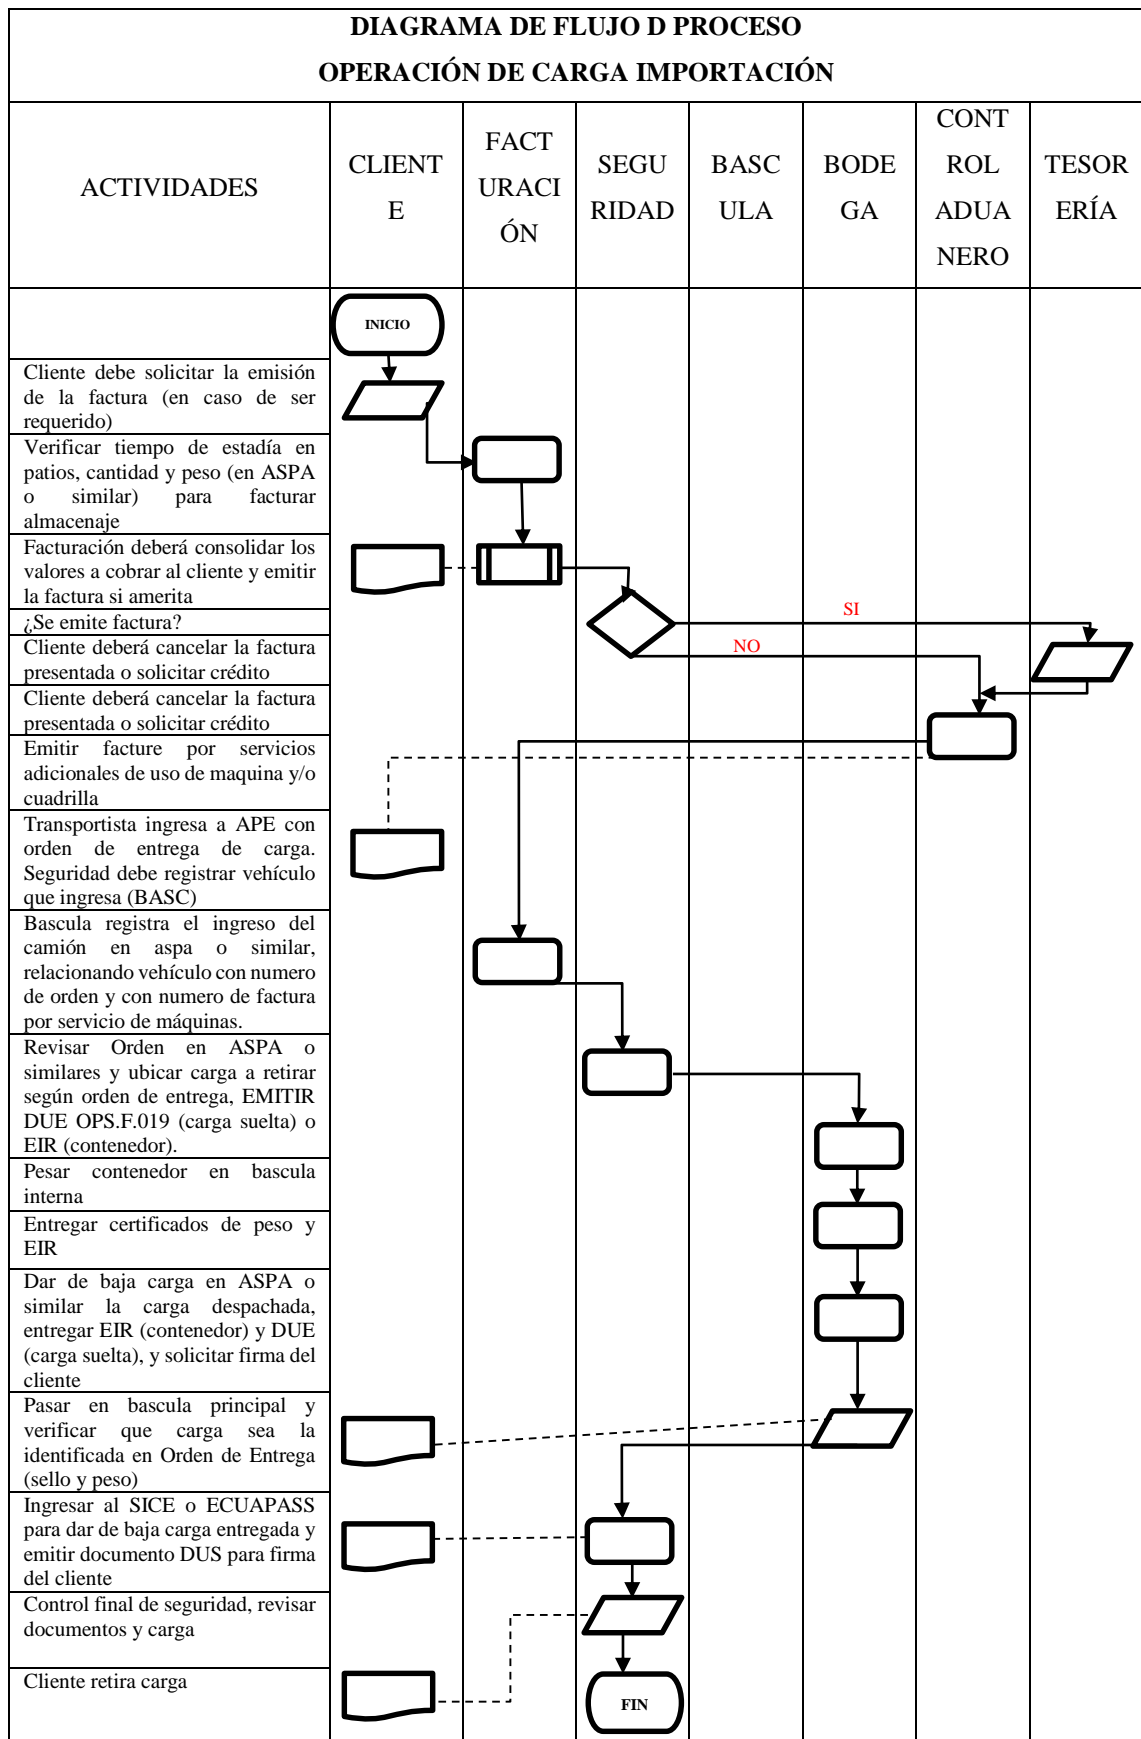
DIAGRAMA DE FLUJO D PROCESO
OPERACIÓN DE CARGA IMPORTACIÓN

| ACTIVIDADES | CLIENTE | FACTURACIÓN | SEGURIDAD | BASCULA | BODEGA | CONTROL ADUANERO | TESORERÍA |
|---|---|---|---|---|---|---|---|
| | INICIO | | | | | | |
| Cliente debe solicitar la emisión de la factura (en caso de ser requerido) | | | | | | | |
| Verificar tiempo de estadía en patios, cantidad y peso (en ASPA o similar) para facturar almacenaje | | | | | | | |
| Facturación deberá consolidar los valores a cobrar al cliente y emitir la factura si amerita | | | | | | | |
| ¿Se emite factura? | | | | SI | | | |
| Cliente deberá cancelar la factura presentada o solicitar crédito | | | | NO | | | |
| Cliente deberá cancelar la factura presentada o solicitar crédito | | | | | | | |
| Emitir facture por servicios adicionales de uso de maquina y/o cuadrilla | | | | | | | |
| Transportista ingresa a APE con orden de entrega de carga. Seguridad debe registrar vehículo que ingresa (BASC) | | | | | | | |
| Bascula registra el ingreso del camión en aspa o similar, relacionando vehículo con numero de orden y con numero de factura por servicio de máquinas. | | | | | | | |
| Revisar Orden en ASPA o similares y ubicar carga a retirar según orden de entrega, EMITIR DUE OPS.F.019 (carga suelta) o EIR (contenedor). | | | | | | | |
| Pesar contenedor en bascula interna | | | | | | | |
| Entregar certificados de peso y EIR | | | | | | | |
| Dar de baja carga en ASPA o similar la carga despachada, entregar EIR (contenedor) y DUE (carga suelta), y solicitar firma del cliente | | | | | | | |
| Pasar en bascula principal y verificar que carga sea la identificada en Orden de Entrega (sello y peso) | | | | | | | |
| Ingresar al SICE o ECUAPASS para dar de baja carga entregada y emitir documento DUS para firma del cliente | | | | | | | |
| Control final de seguridad, revisar documentos y carga | | | | | | | |
| Cliente retira carga | | | FIN | | | | |